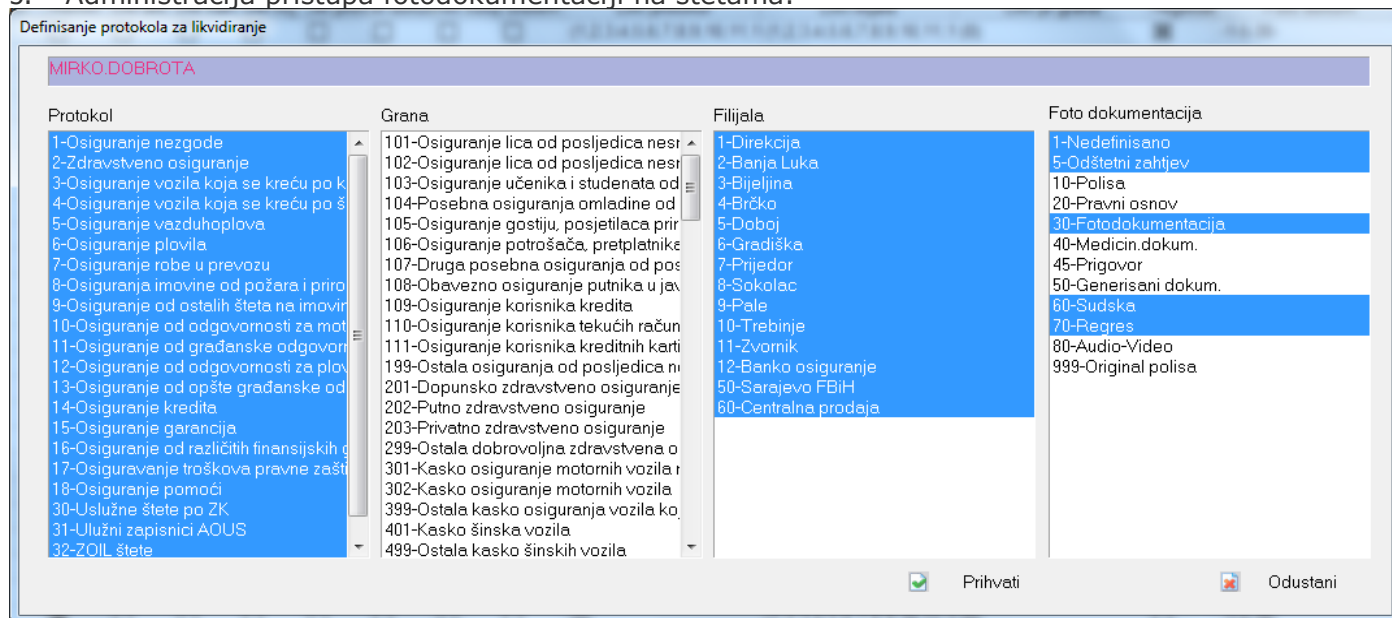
Definisanje protokola za likvidiranje

MIRKO.DOBROTA

Protokol
1-Osiguranje nezgode
2-Zdravstveno osiguranje
3-Osiguranje vozila koja se kreću po k
4-Osiguranje vozila koja se kreću po š
5-Osiguranje vazduhoplova
6-Osiguranje plovila
7-Osiguranje robe u prevozu
8-Osiguranja imovine od požara i priro
9-Osiguranje od ostalih šteta na imovir
10-Osiguranje od odgovornosti za mot
11-Osiguranje od građanske odgovori
12-Osiguranje od odgovornosti za plov
13-Osiguranje od opšte građanske od
14-Osiguranje kredita
15-Osiguranje garancija
16-Osiguranje od različitih finansijskih g
17-Osiguravanje troškova pravne zašti
18-Osiguranje pomoći
30-Uslužne štete po ZK
31-Ulužni zapisnici AOUS
32-ZOIL štete

Grana
101-Osiguranje lica od posljedica nesr
102-Osiguranje lica od posljedica nesr
103-Osiguranje učenika i studenata od
104-Posebna osiguranja omladine od
105-Osiguranje gostiju, posjetilaca prir
106-Osiguranje potrošača, pretplatnika
107-Druga posebna osiguranja od pos
108-Obavezno osiguranje putnika u jav
109-Osiguranje korisnika kredita
110-Osiguranje korisnika tekućih račun
111-Osiguranje korisnika kreditnih karti
199-Ostala osiguranja od posljedica n
201-Dopunsko zdravstveno osiguranje
202-Putno zdravstveno osiguranje
203-Privatno zdravstveno osiguranje
299-Ostala dobrovoljna zdravstvena o
301-Kasko osiguranje motornih vozila
302-Kasko osiguranje motornih vozila
399-Ostala kasko osiguranja vozila ko
401-Kasko šinska vozila
499-Ostala kasko šinskih vozila

Filijala
1-Direkcija
2-Banja Luka
3-Bijeljina
4-Brčko
5-Doboj
6-Gradiška
7-Prijedor
8-Sokolac
9-Pale
10-Trebinje
11-Zvornik
12-Banko osiguranje
50-Sarajevo FBiH
60-Centralna prodaja

Foto dokumentacija
1-Nedefinisano
5-Odštetni zahtjev
10-Polisa
20-Pravni osnov
30-Fotodokumentacija
40-Medicin.dokum.
45-Prigovor
50-Generisani dokum.
60-Sudska
70-Regres
80-Audio-Video
999-Original polisa

Prihvati
Odustani